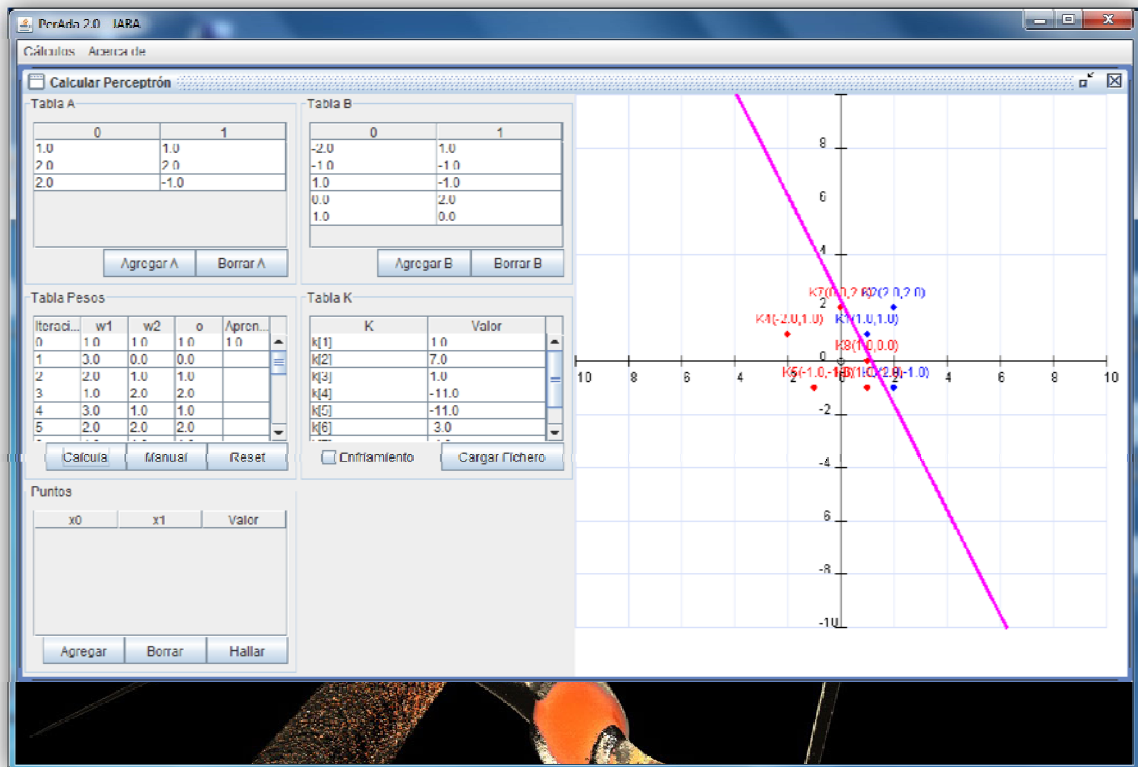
PerAda 2.0 - JARA

Cálculos Acerca de

Calcular Perceptrón

Tabla A

| 0 | 1 |
|---|---|
| 1.0 | 1.0 |
| 2.0 | 2.0 |
| 2.0 | -1.0 |

Agregar A Borrar A

Tabla B

| 0 | 1 |
|---|---|
| -2.0 | 1.0 |
| -1.0 | -1.0 |
| 1.0 | -1.0 |
| 0.0 | 2.0 |
| 1.0 | 0.0 |

Agregar B Borrar B

Tabla Pesos

| Iteraci... | w1 | w2 | o | Apren... |
|---|---|---|---|---|
| 0 | 1.0 | 1.0 | 1.0 | 1.0 |
| 1 | 3.0 | 0.0 | 0.0 | |
| 2 | 2.0 | 1.0 | 1.0 | |
| 3 | 1.0 | 2.0 | 2.0 | |
| 4 | 3.0 | 1.0 | 1.0 | |
| 5 | 2.0 | 2.0 | 2.0 | |

Calcula Manual Reset

Tabla K

| K | Valor |
|---|---|
| k[1] | 1.0 |
| k[2] | 7.0 |
| k[3] | 1.0 |
| k[4] | -11.0 |
| k[5] | -11.0 |
| k[6] | 3.0 |

Enfriamiento Cargar Fichero

Puntos

| x0 | x1 | Valor |
|---|---|---|

Agregar Borrar Hallar

8 6 4 2 0 -2 -4 -6 -8 -10
10 8 6 4 2 0 2 4 6 8 10

K7(0.0,2.0) K2(2.0,2.0)
K4(-2.0,1.0) K1(1.0,1.0)
K8(1.0,0.0)
K5(-1.0,-1.0) K3(1.0,-1.0)(2.0,-1.0)